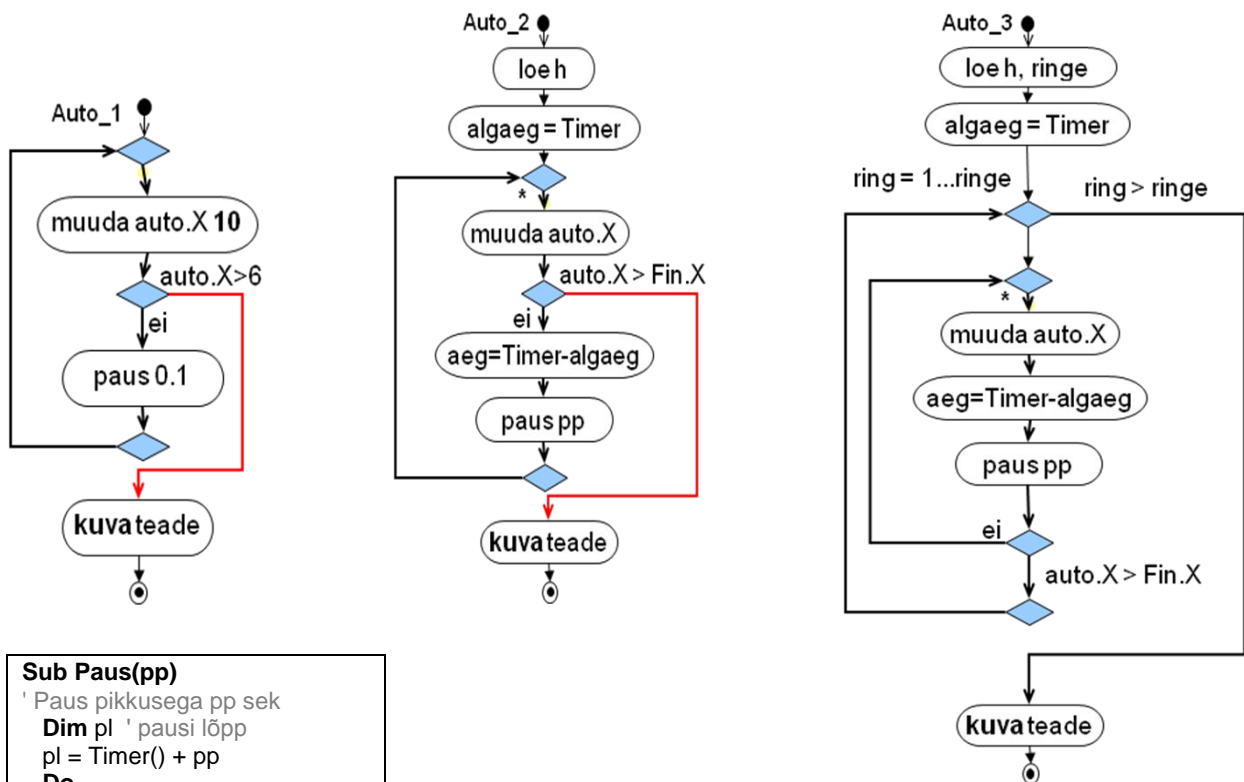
Auto_1

muuda auto.X **10**

auto.X>6

ei

paus 0.1

**kuva** teade

Auto_2

loe h

algaeg = Timer

*

muuda auto.X

auto.X > Fin.X

ei

aeg=Timer-algaeg

paus pp

**kuva** teade

Auto_3

loe h, ringe

algaeg = Timer

ring = 1...ringe

ring > ringe

*

muuda auto.X

aeg=Timer-algaeg

paus pp

ei

auto.X > Fin.X

**kuva** teade

**Sub Paus(pp)**
' Paus pikkusega pp sek
**Dim** pl ' pausi lõpp
pl = Timer() + pp
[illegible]